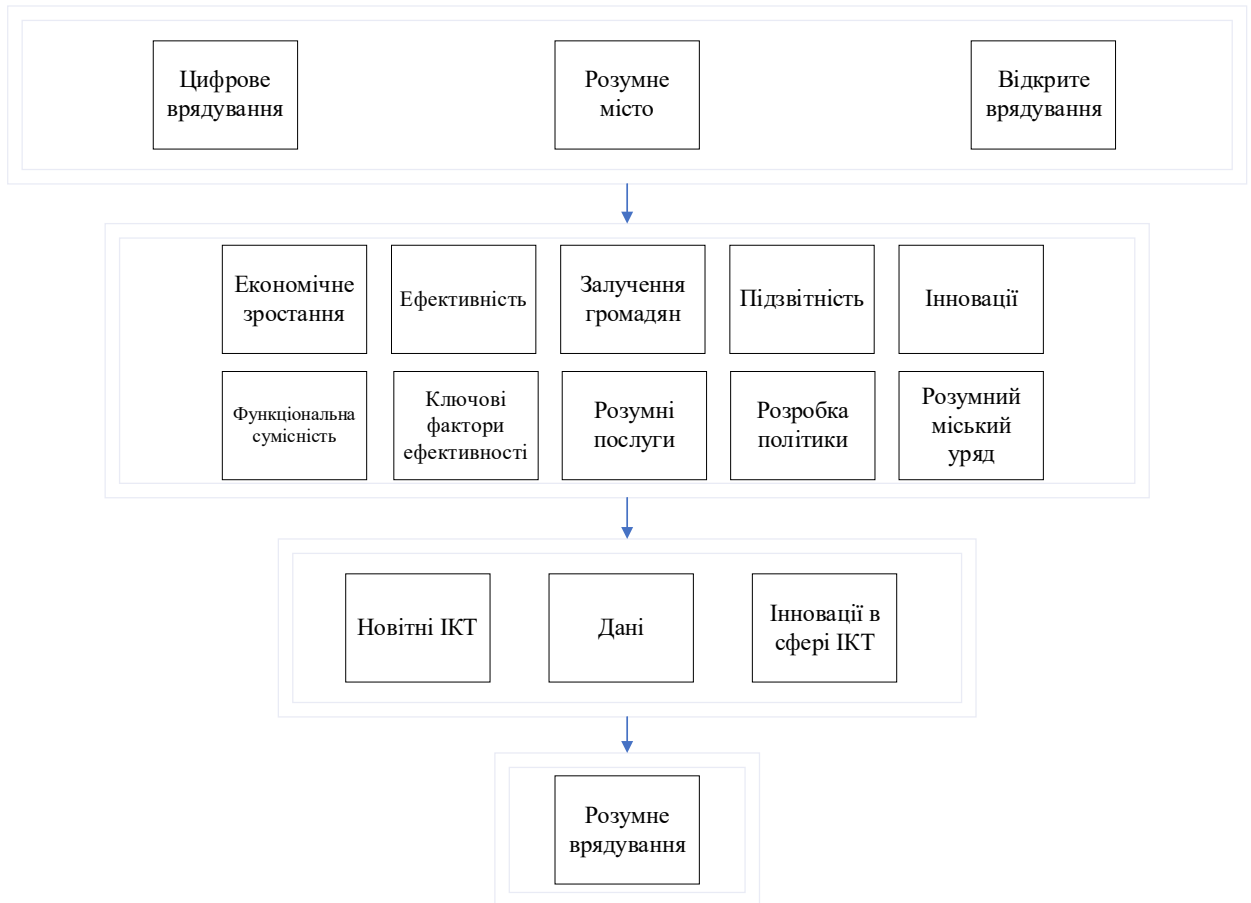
Цифрове врядування

Розумне місто

Відкрите врядування

Економічне зростання

Ефективність

Залучення громадян

Підзвітність

Інновації

Функціональна сумісність

Ключові фактори ефективності

Розумні послуги

Розробка політики

Розумний міський уряд

Новітні ІКТ

Дані

Інновації в сфері ІКТ

Розумне врядування